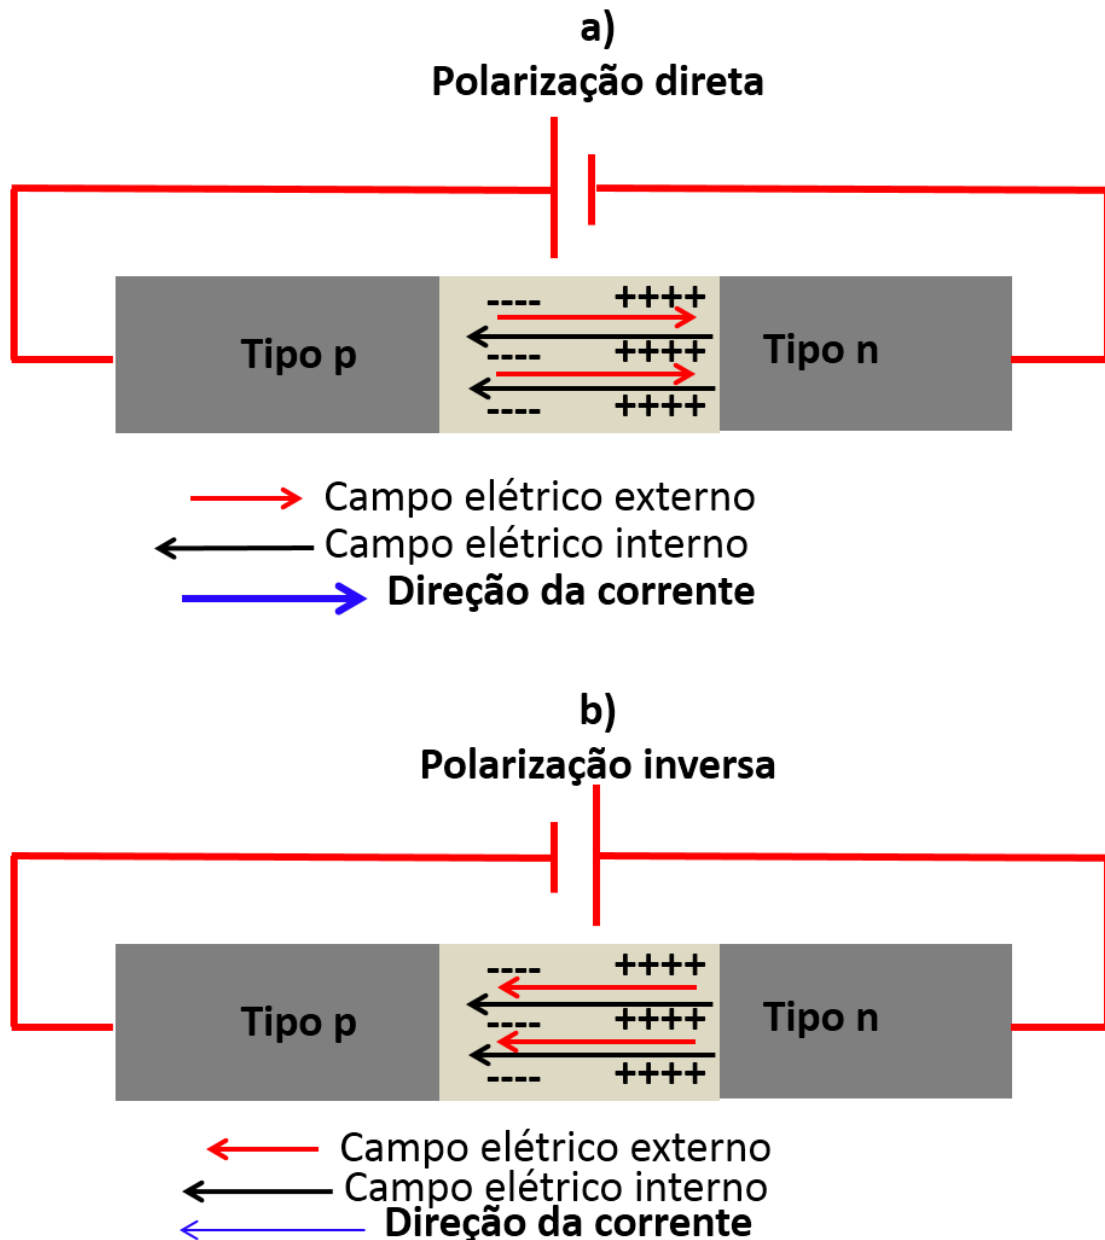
a)
Polarização direta

Tipo p
----
++++
----
++++
----
++++
Tipo n

Campo elétrico externo
Campo elétrico interno
Direção da corrente

b)
Polarização inversa

Tipo p
----
++++
----
++++
----
++++
Tipo n

Campo elétrico externo
Campo elétrico interno
Direção da corrente